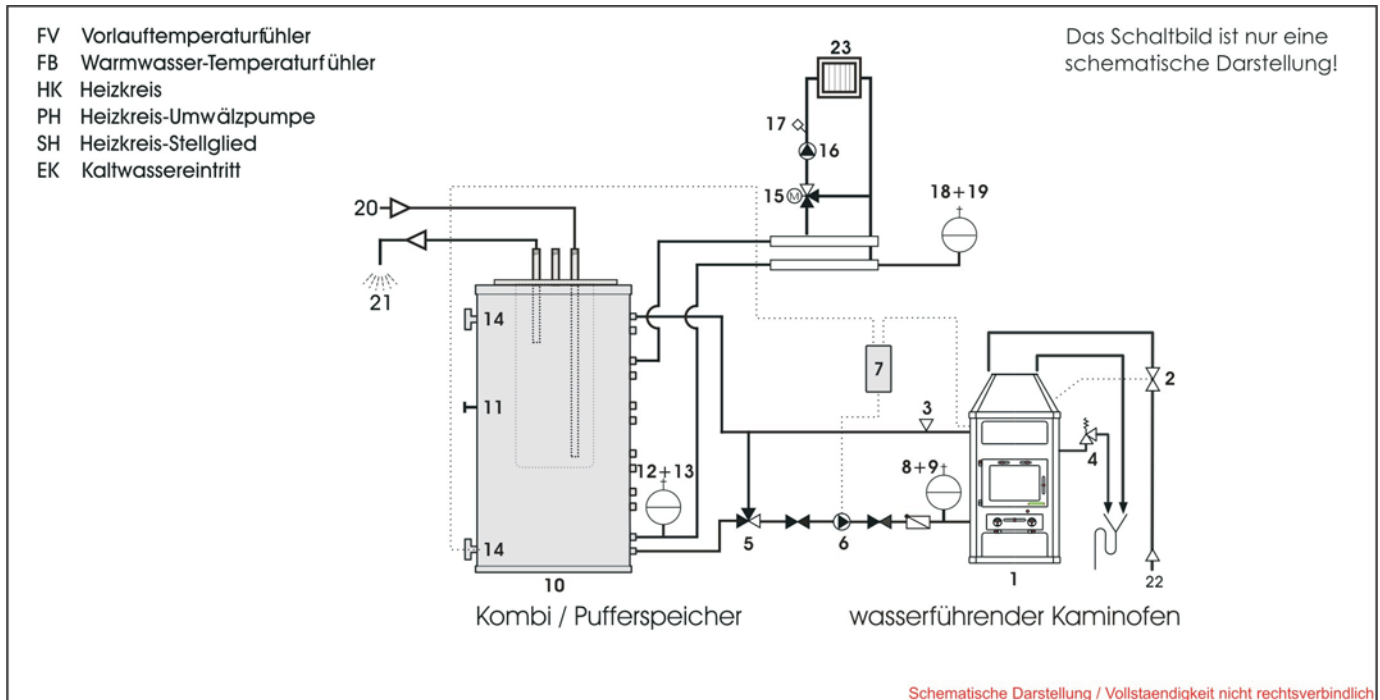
FV Vorlauftemperaturfühler
FB Warmwasser-Temperaturfühler
HK Heizkreis
PH Heizkreis-Umwälzpumpe
SH Heizkreis-Stellglied
EK Kaltwassereintritt

Das Schaltbild ist nur eine schematische Darstellung!

23
17
16
15
18+19
20
21
14
11
12+13
14
10
7
3
2
4
8+9
5
6
1
22

Kombi / Pufferspeicher

wasserführender Kaminofen

Schematische Darstellung / Vollstaendigkeit nicht rechtsverbindlich